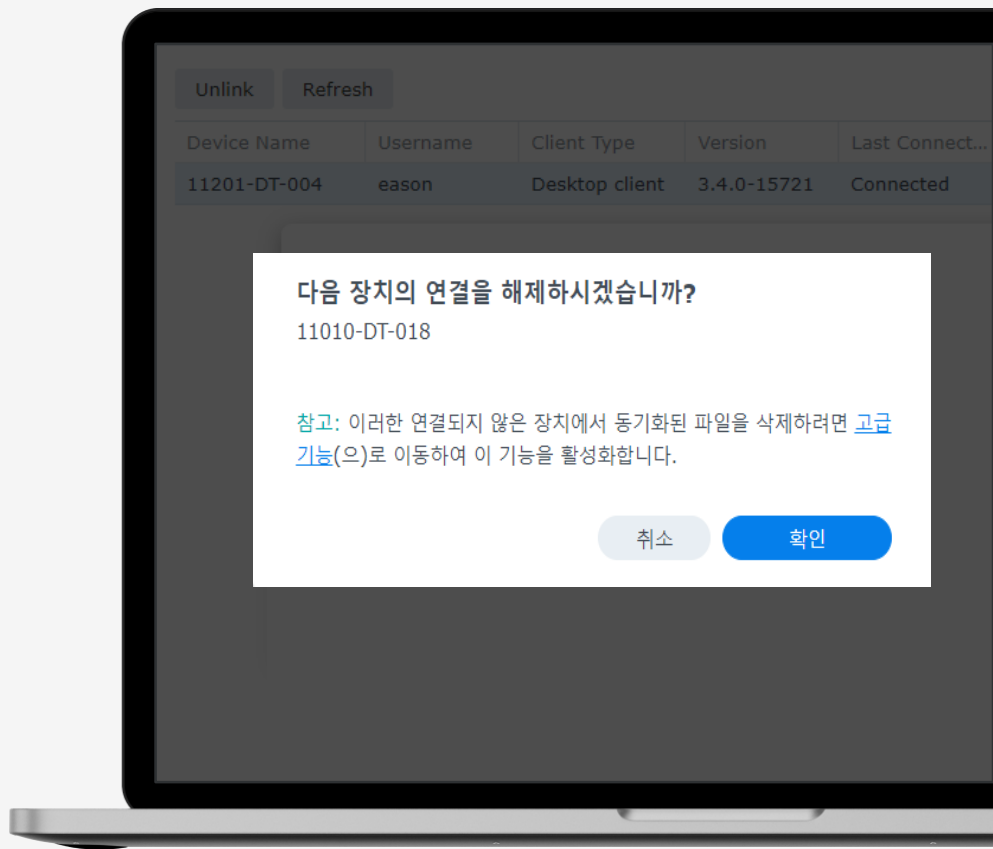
Unlink Refresh

| Device Name | Username | Client Type | Version | Last Connect... |
|---|---|---|---|---|
| 11201-DT-004 | eason | Desktop client | 3.4.0-15721 | Connected |

다음 장치의 연결을 해제하시겠습니까?

11010-DT-018

참고: 이러한 연결되지 않은 장치에서 동기화된 파일을 삭제하려면 고급 기능(으)로 이동하여 이 기능을 활성화합니다.

취소 확인